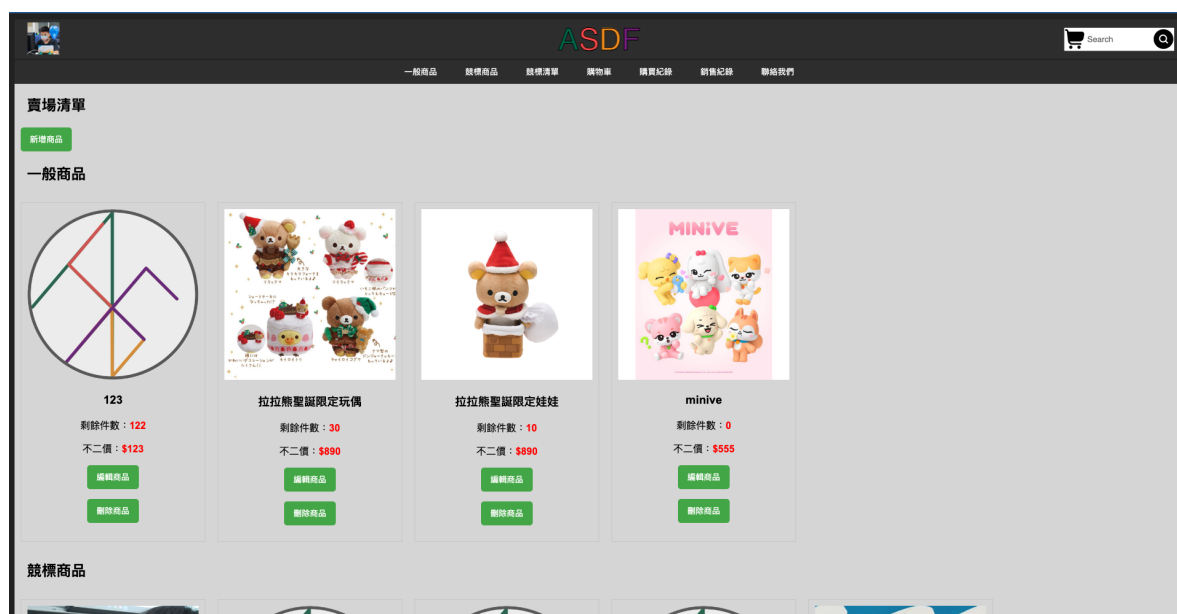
ASDF

Search

一般商品 競標商品 競標清單 購物車 購買紀錄 銷售紀錄 聯絡我們

賣場清單

新增商品

一般商品

123
剩餘件數：122
不二價：$123
編輯商品
刪除商品

拉拉熊聖誕限定玩偶
剩餘件數：30
不二價：$890
編輯商品
刪除商品

拉拉熊聖誕限定娃娃
剩餘件數：10
不二價：$890
編輯商品
刪除商品

MINiVE

minive
剩餘件數：0
不二價：$555
編輯商品
刪除商品

競標商品